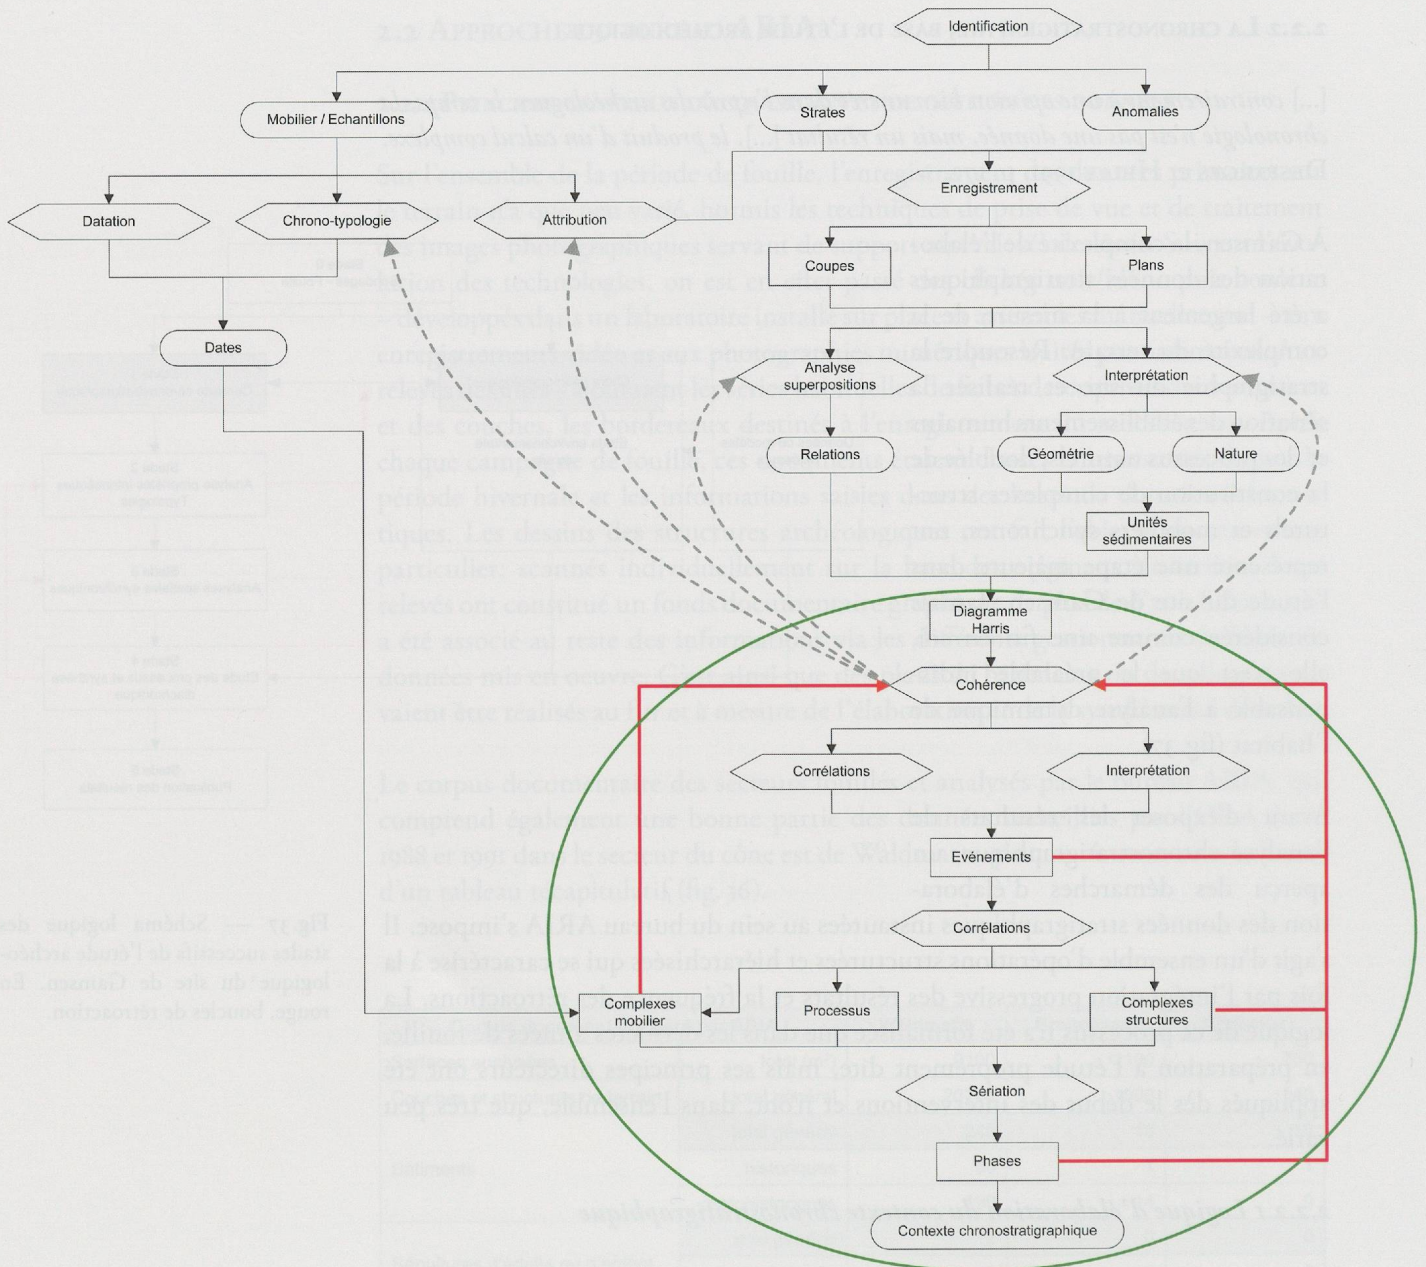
Identification

Mobilier / Echantillons

Strates

Anomalies

Enregistrement

Datation

Chrono-typologie

Attribution

Coupes

Plans

Dates

Analyse superpositions

Interprétation

Relations

Géométrie

Nature

Unités sédimentaires

Diagramme Harris

Cohérence

Corrélations

Interprétation

Evénements

Corrélations

Complexes mobilier

Processus

Complexes structures

Sériation

Phases

Contexte chronostratigraphique